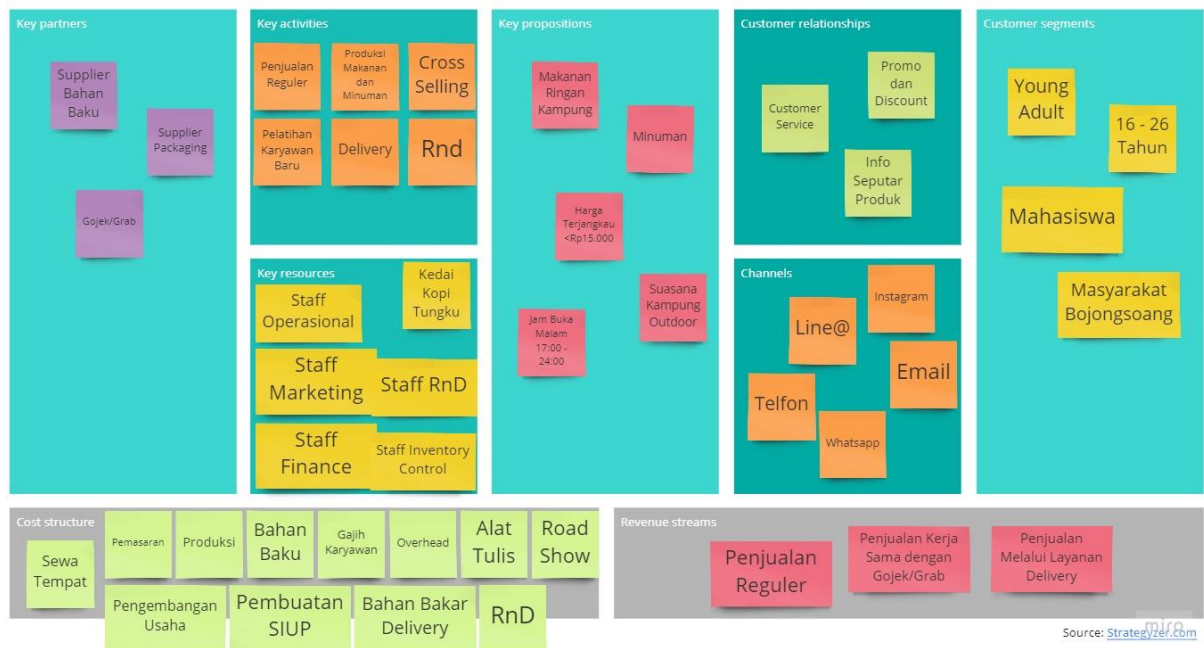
Key partners

Supplier Bahan Baku

Supplier Packaging

Gojek/Grab

Key activities

Penjualan Reguler

Produksi Makanan dan Minuman

Cross Selling

Pelatihan Karyawan Baru

Delivery

Rnd

Key resources

Staff Operasional

Kedai Kopi Tungku

Staff Marketing

Staff RnD

Staff Finance

Staff Inventory Control

Key propositions

Makanan Ringan Kampung

Minuman

Harga Terjangkau <Rp15.000

Suasana Kampung Outdoor

Jam Buka Malam 17:00 - 24:00

Customer relationships

Promo dan Discount

Customer Service

Info Seputar Produk

Channels

Instagram

Line@

Email

Telfon

Whatsapp

Customer segments

Young Adult

16 - 26 Tahun

Mahasiswa

Masyarakat Bojongsoang

Cost structure

Sewa Tempat

Pemasaran

Produksi

Bahan Baku

Gajih Karyawan

Overhead

Alat Tulis

Road Show

Pengembangan Usaha

Pembuatan SIUP

Bahan Bakar Delivery

RnD

Revenue streams

Penjualan Reguler

Penjualan Kerja Sama dengan Gojek/Grab

Penjualan Melalui Layanan Delivery

miro

Source: Strategyzer.com